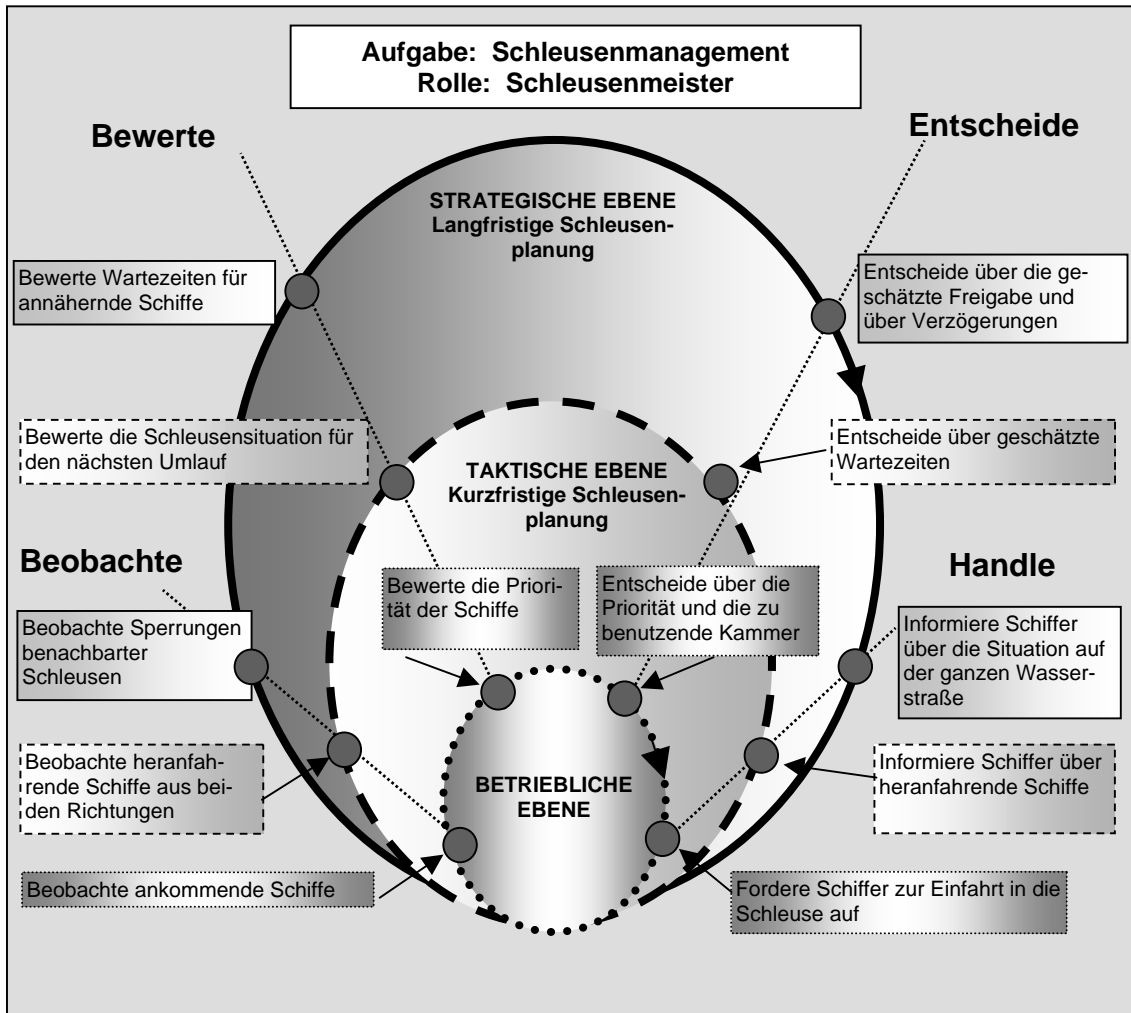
Aufgabe: Schleusenmanagement
Rolle: Schleusenmeister

Bewerte

Entscheide

STRATEGISCHE EBENE
Langfristige Schleusenplanung

Bewerte Wartezeiten für annähernde Schiffe

Entscheide über die geschätzte Freigabe und über Verzögerungen

Bewerte die Schleusensituation für den nächsten Umlauf

Entscheide über geschätzte Wartezeiten

TAKTISCHE EBENE
Kurzfristige Schleusenplanung

Beobachte

Handle

Bewerte die Priorität der Schiffe

Entscheide über die Priorität und die zu benutzende Kammer

Beobachte Sperrungen benachbarter Schleusen

Informiere Schiffer über die Situation auf der ganzen Wasserstraße

Beobachte heranfahrende Schiffe aus beiden Richtungen

BETRIEBLICHE EBENE

Informiere Schiffer über heranfahrende Schiffe

Beobachte ankommende Schiffe

Fordere Schiffer zur Einfahrt in die Schleuse auf